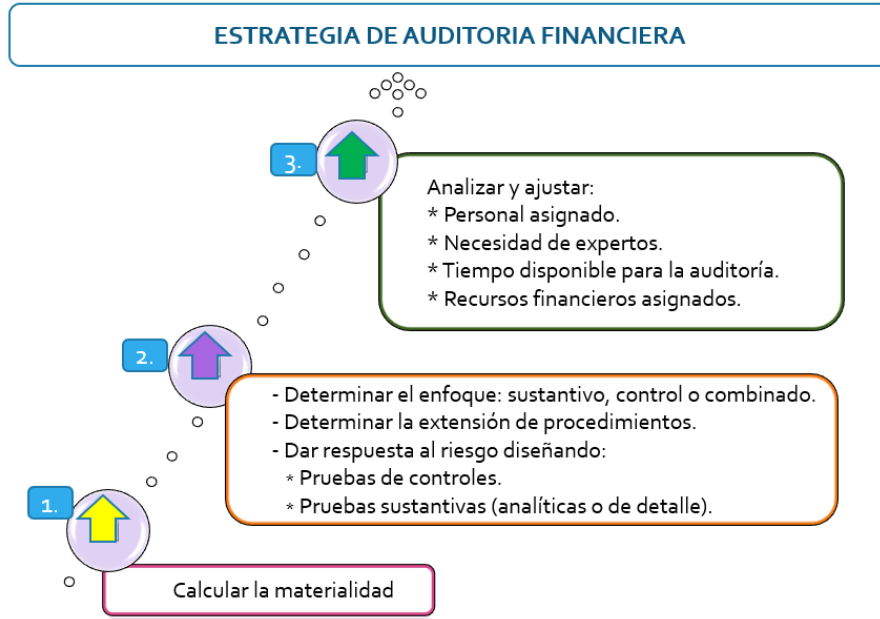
ESTRATEGIA DE AUDITORIA FINANCIERA

3.

Analizar y ajustar:
* Personal asignado.
* Necesidad de expertos.
* Tiempo disponible para la auditoría.
* Recursos financieros asignados.

2.

- Determinar el enfoque: sustantivo, control o combinado.
- Determinar la extensión de procedimientos.
- Dar respuesta al riesgo diseñando:
* Pruebas de controles.
* Pruebas sustantivas (analíticas o de detalle).

1.

Calcular la materialidad